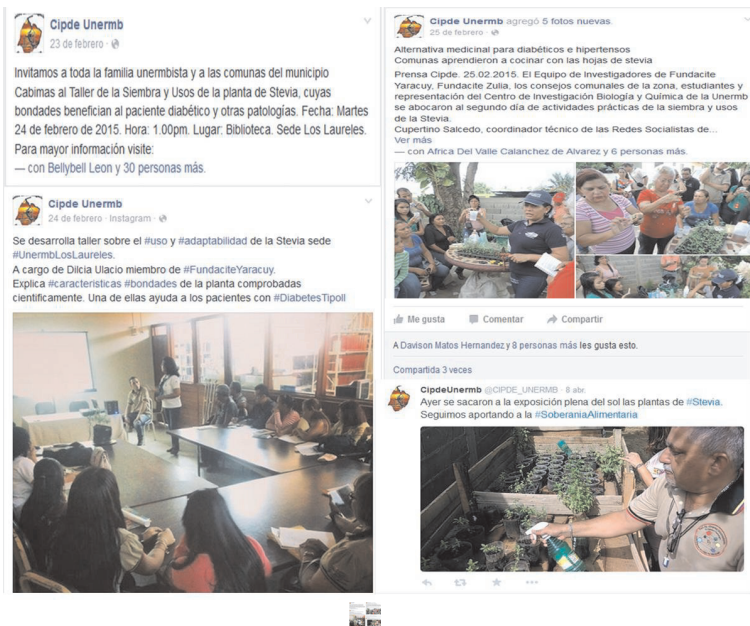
Cipde Unermb
23 de febrero ·

Invitamos a toda la familia unermbista y a las comunas del municipio Cabimas al Taller de la Siembra y Usos de la planta de Stevia, cuyas bondades benefician al paciente diabético y otras patologías. Fecha: Martes 24 de febrero de 2015. Hora: 1.00pm. Lugar: Biblioteca. Sede Los Laureles. Para mayor información visite:
— con Bellybell Leon y 30 personas más.

Cipde Unermb
24 de febrero · Instagram ·

Se desarrolla taller sobre el #uso y #adaptabilidad de la Stevia sede #UnermbLosLaureles.
A cargo de Dilcia Ulacio miembro de #FundaciteYaracuy.
Explica #caracteristicas #bondades de la planta comprobadas cientificamente. Una de ellas ayuda a los pacientes con #DiabetesTipoII

Cipde Unermb agregó 5 fotos nuevas.
25 de febrero ·

Alternativa medicinal para diabéticos e hipertensos
Comunas aprendieron a cocinar con las hojas de stevia

Prensa Cipde. 25.02.2015. El Equipo de Investigadores de Fundacite Yaracuy, Fundacite Zulia, los consejos comunales de la zona, estudiantes y representación del Centro de Investigación Biología y Química de la Unermb se abocaron al segundo día de actividades prácticas de la siembra y usos de la Stevia.
Cupertino Salcedo, coordinador técnico de las Redes Socialistas de...
Ver más
— con Africa Del Valle Calanchez de Alvarez y 6 personas más.

Me gusta Comentar Compartir

A Davison Matos Hernandez y 8 personas más les gusta esto.

Compartida 3 veces

CipdeUnermb @CIPDE_UNERMB · 8 abr.
Ayer se sacaron a la exposición plena del sol las plantas de #Stevia. Seguimos aportando a la #SoberaniaAlimentaria